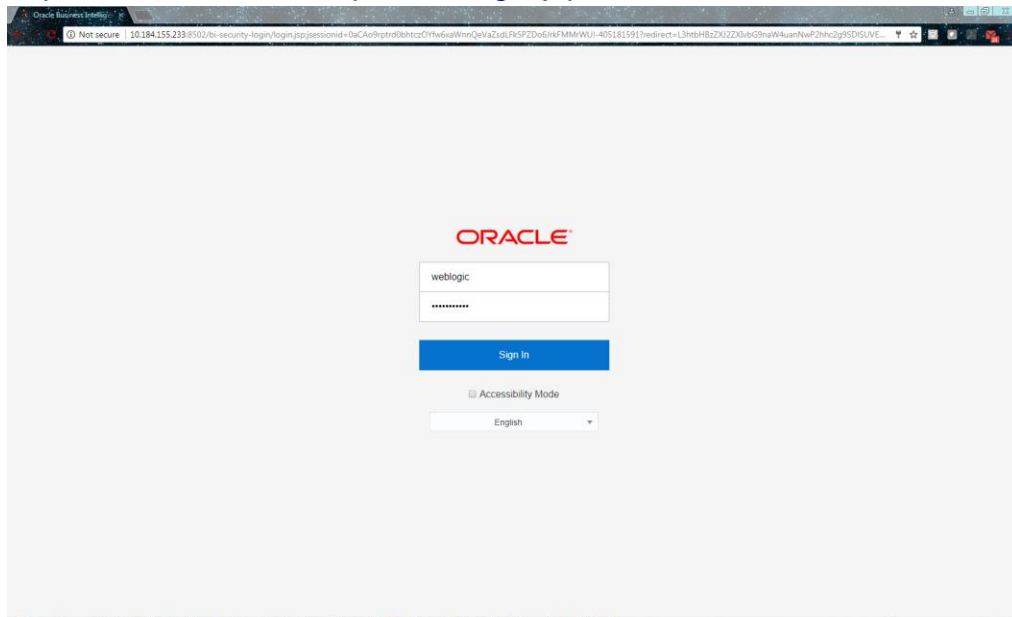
Oracle Business Intellig ×

Not secure | 10.184.155.233:8502/bi-security-login/login.jsp;jsessionid=0aCAo9rptrd0bhtczOYfw6xaWnnQeVaZsdLFk5PZDo6JrkFMMrWUI-405181591?redirect=L3htbHBzZXJ2ZXIvbG9naW4uanNwP2hhc2g9SDISUVE...

ORACLE

weblogic

•••••••••••

Sign In

Accessibility Mode

English